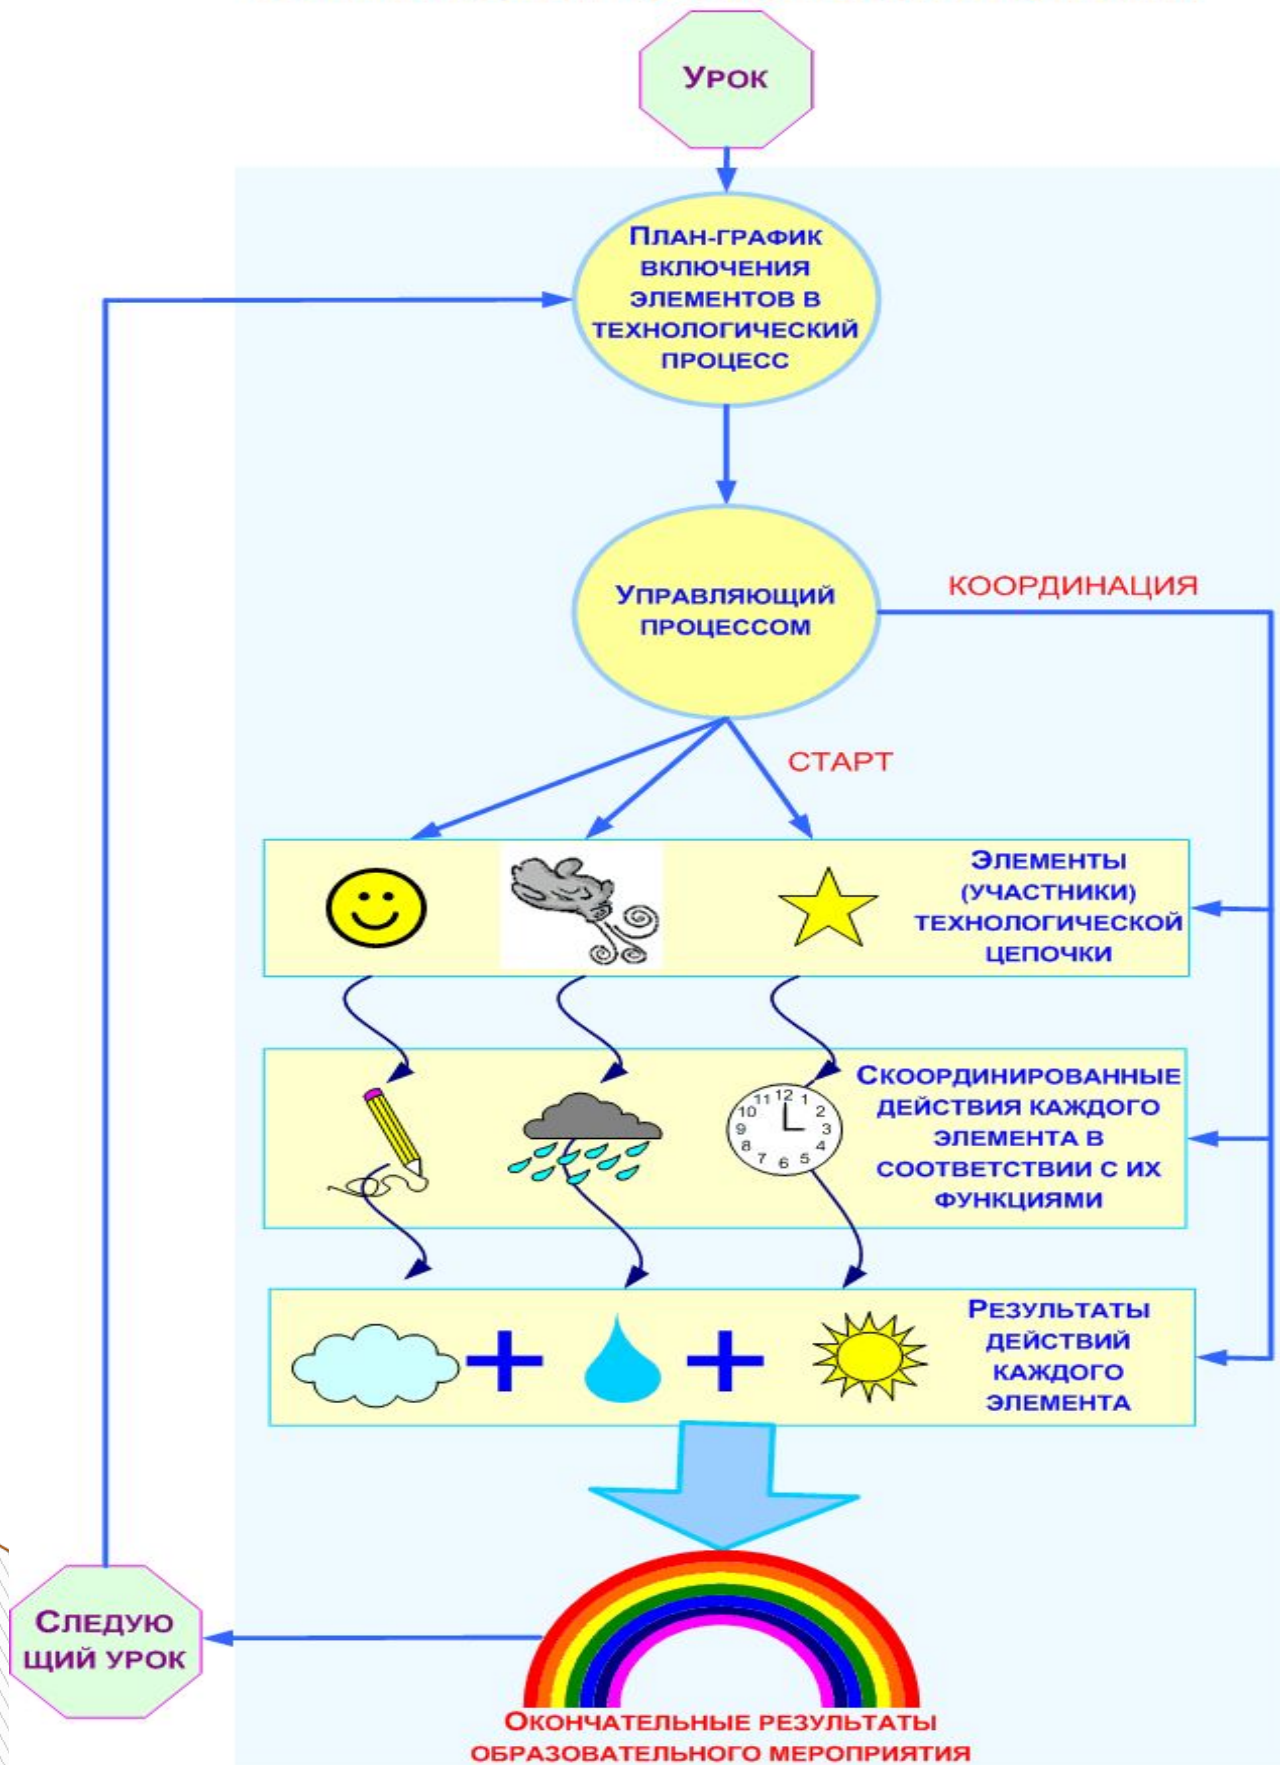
Урок

План-график включения элементов в технологический процесс

Управляющий процессом

КООРДИНАЦИЯ

СТАРТ

Элементы (участники) технологической цепочки

Скоординированные действия каждого элемента в соответствии с их функциями

12 1 2 3 4 5 6 7 8 9 10 11

Результаты действий каждого элемента

Следую щий урок

Окончательные результаты образовательного мероприятия